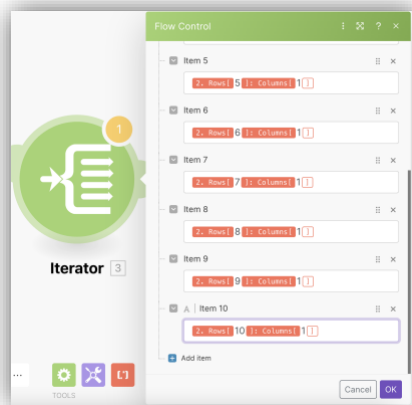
1

Iterator 3

...

TOOLS

Flow Control

Item 5
2. Rows[ 5 ]: Columns[ 1 ]

Item 6
2. Rows[ 6 ]: Columns[ 1 ]

Item 7
2. Rows[ 7 ]: Columns[ 1 ]

Item 8
2. Rows[ 8 ]: Columns[ 1 ]

Item 9
2. Rows[ 9 ]: Columns[ 1 ]

A | Item 10
2. Rows[ 10 ]: Columns[ 1 ]

Add item

Cancel OK